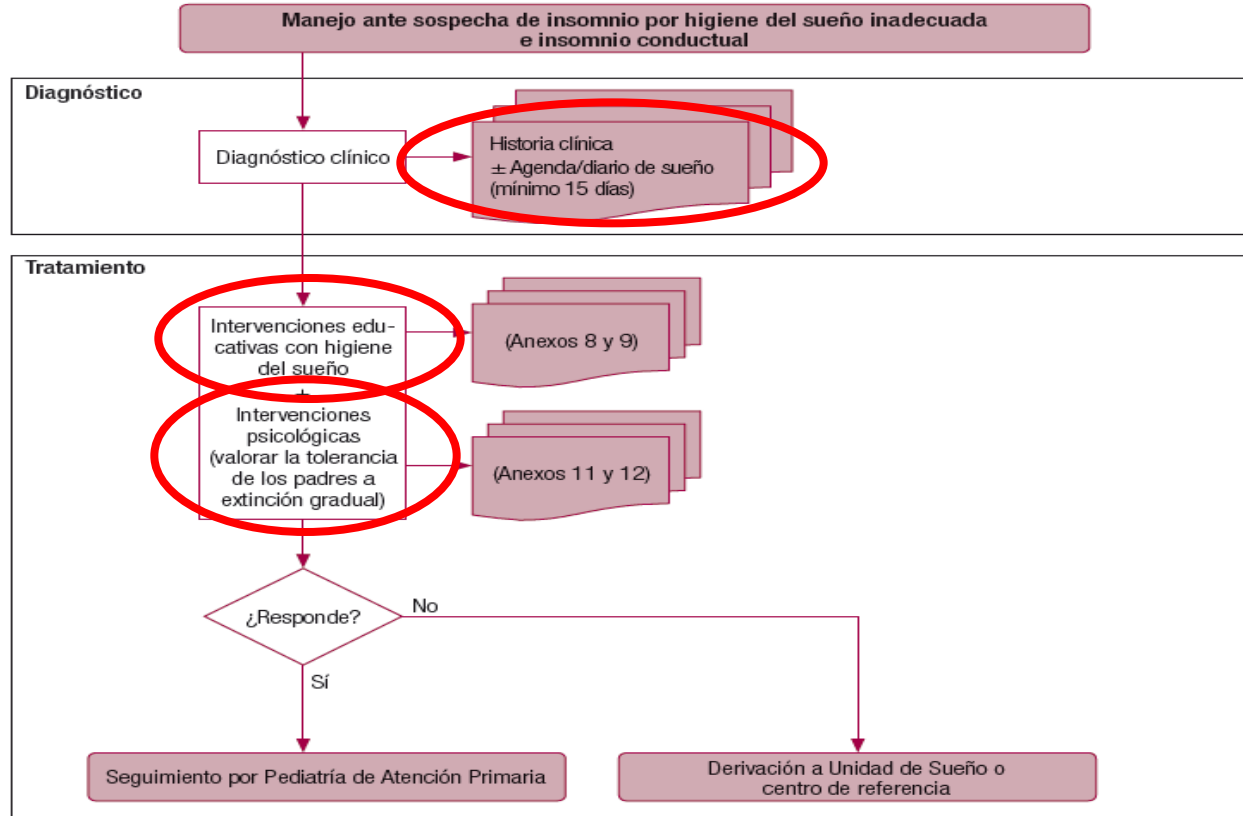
Manejo ante sospecha de insomnio por higiene del sueño inadecuada e insomnio conductual

Diagnóstico

Diagnóstico clínico

Historia clínica
± Agenda/diario de sueño
(mínimo 15 días)

Tratamiento

Intervenciones educativas con higiene del sueño
±
Intervenciones psicológicas (valorar la tolerancia de los padres a extinción gradual)

(Anexos 8 y 9)

(Anexos 11 y 12)

¿Responde?

No

Sí

Seguimiento por Pediatría de Atención Primaria

Derivación a Unidad de Sueño o centro de referencia